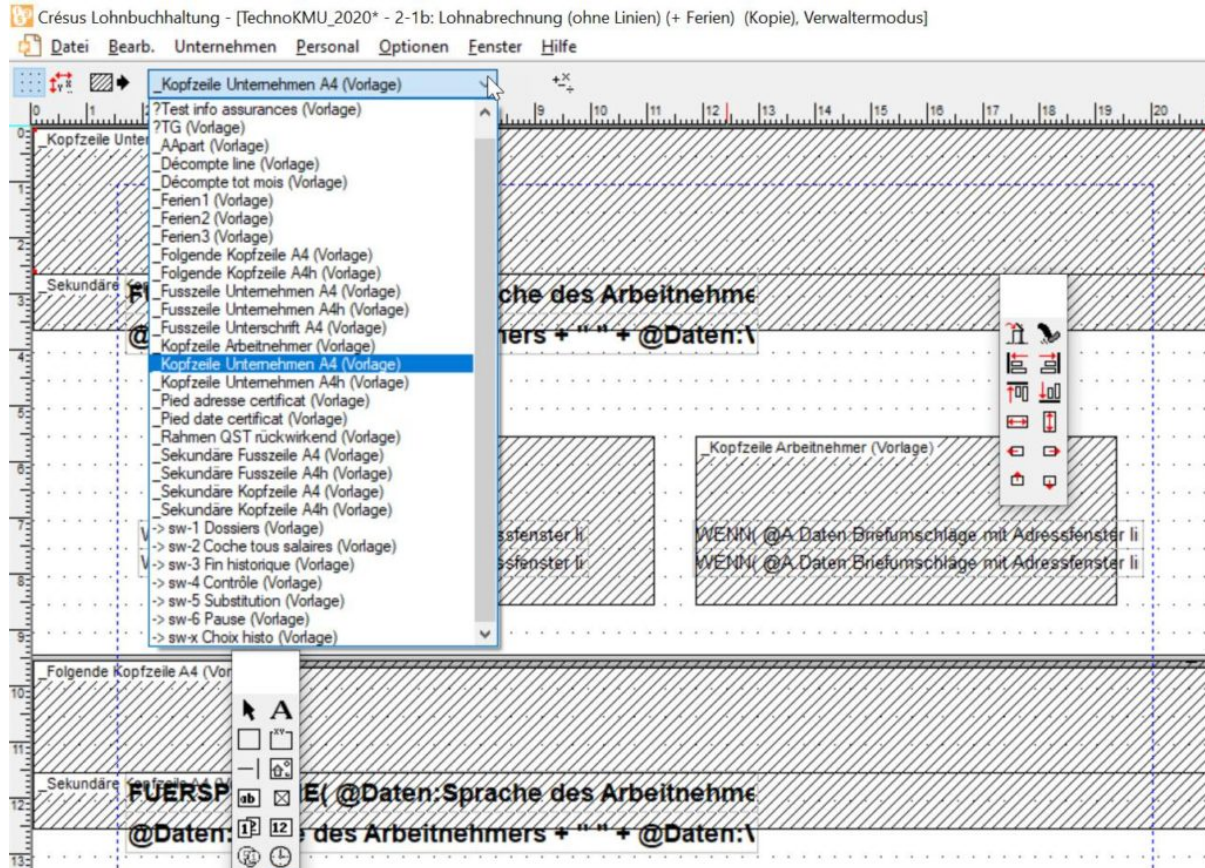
Crésus Lohnbuchhaltung - [TechnoKMU_2020* - 2-1b: Lohnabrechnung (ohne Linien) (+ Ferien) (Kopie), Verwaltermodus]

Datei Bearb. Unternehmen Personal Optionen Fenster Hilfe

_Kopfzeile Unternehmen A4 (Vorlage)

?Test info assurances (Vorlage)
?TG (Vorlage)
_AApart (Vorlage)
_Décompte line (Vorlage)
_Décompte tot mois (Vorlage)
_Ferien1 (Vorlage)
_Ferien2 (Vorlage)
_Ferien3 (Vorlage)
_Folgende Kopfzeile A4 (Vorlage)
_Folgende Kopfzeile A4h (Vorlage)
_Fusszeile Unternehmen A4 (Vorlage)
_Fusszeile Unternehmen A4h (Vorlage)
_Fusszeile Unterschrift A4 (Vorlage)
_Kopfzeile Arbeitnehmer (Vorlage)
_Kopfzeile Unternehmen A4 (Vorlage)
_Kopfzeile Unternehmen A4h (Vorlage)
_Pied adresse certificat (Vorlage)
_Pied date certificat (Vorlage)
_Rahmen QST rückwirkend (Vorlage)
_Sekundäre Fusszeile A4 (Vorlage)
_Sekundäre Fusszeile A4h (Vorlage)
_Sekundäre Kopfzeile A4 (Vorlage)
_Sekundäre Kopfzeile A4h (Vorlage)
-> sw-1 Dossiers (Vorlage)
-> sw-2 Coche tous salaires (Vorlage)
-> sw-3 Fin historique (Vorlage)
-> sw-4 Contrôle (Vorlage)
-> sw-5 Substitution (Vorlage)
-> sw-6 Pause (Vorlage)
-> sw-x Choix histo (Vorlage)

_Kopfzeile Unter

_Sekundäre K

che des Arbeitnehme

@ ners + " " + @Daten:\

_Kopfzeile Arbeitnehmer (Vorlage)

ssfenster li

ssfenster li

WENN( @A.Daten:Briefumschläge mit Adressfenster li

WENN( @A.Daten:Briefumschläge mit Adressfenster li

_Folgende Kopfzeile A4 (Vor

_Sekundäre Kopfzeile A4 (V

FUERSP E( @Daten:Sprache des Arbeitnehme

@Daten: e des Arbeitnehmers + " " + @Daten:\

A
12